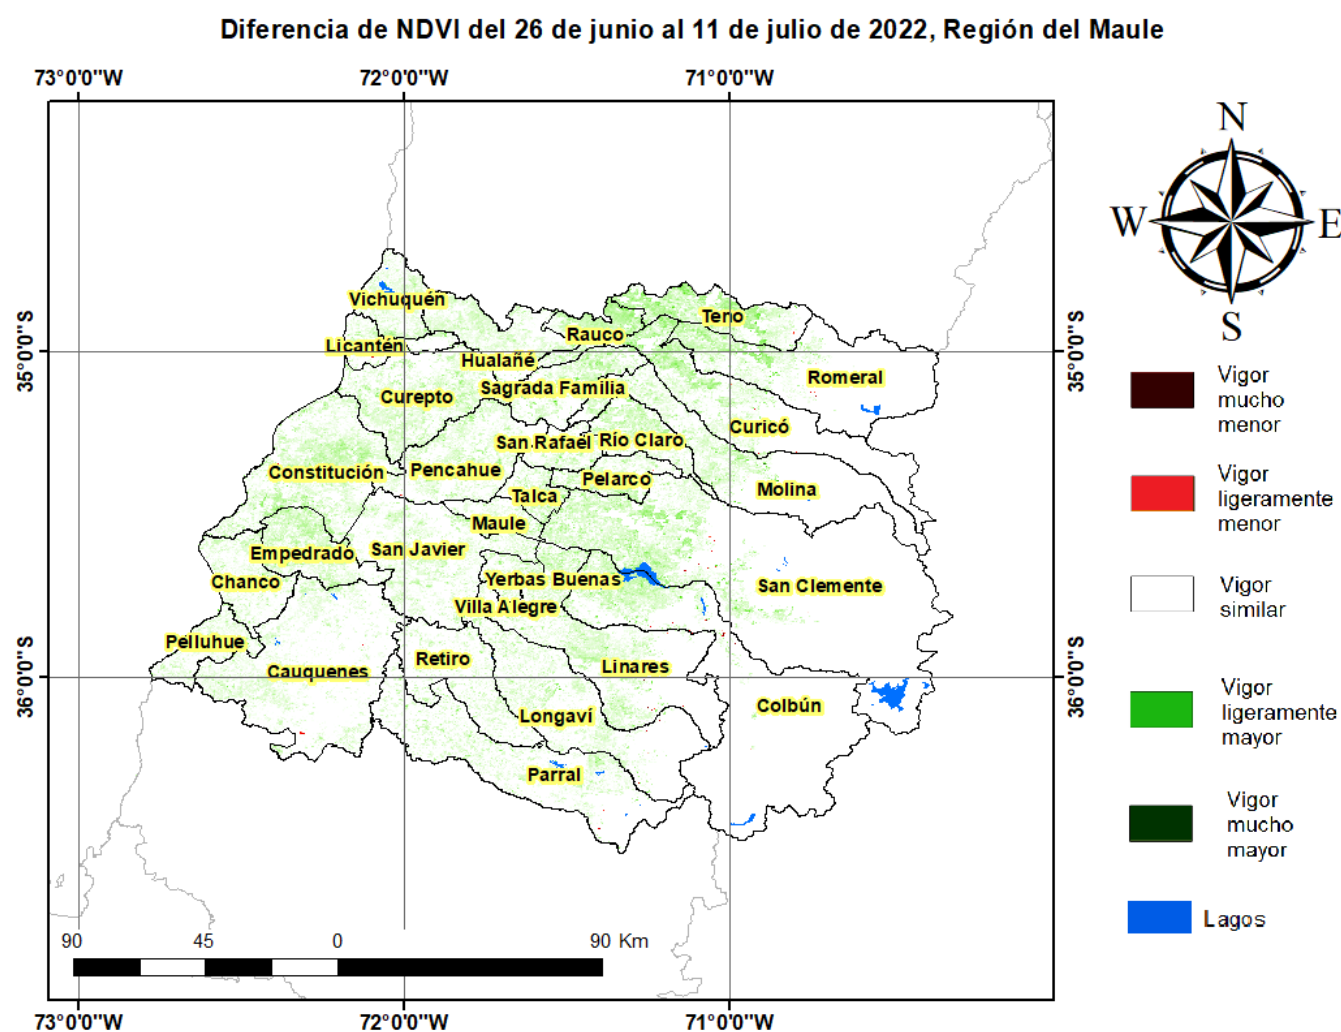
Diferencia de NDVI del 26 de junio al 11 de julio de 2022, Región del Maule

73°0'0"W
72°0'0"W
71°0'0"W

35°0'0"S
36°0'0"S
35°0'0"S
36°0'0"S

N
W
E
S

Vichuquén
Teno
Rauco
Licantén
Hualañé
Romeral
Sagrada Familia
Curepto
Curicó
San Rafael
Río Claro
Constitución
Pencahue
Pelarco
Talca
Molina
Maule
Empedrado
San Javier
Chanco
Yerbas Buenas
San Clemente
Villa Alegre
Pelluhue
Retiro
Cauquenes
Linares
Colbún
Longaví
Parral

Vigor mucho menor
Vigor ligeramente menor
Vigor similar
Vigor ligeramente mayor
Vigor mucho mayor
Lagos

90
45
0
90 Km

73°0'0"W
72°0'0"W
71°0'0"W